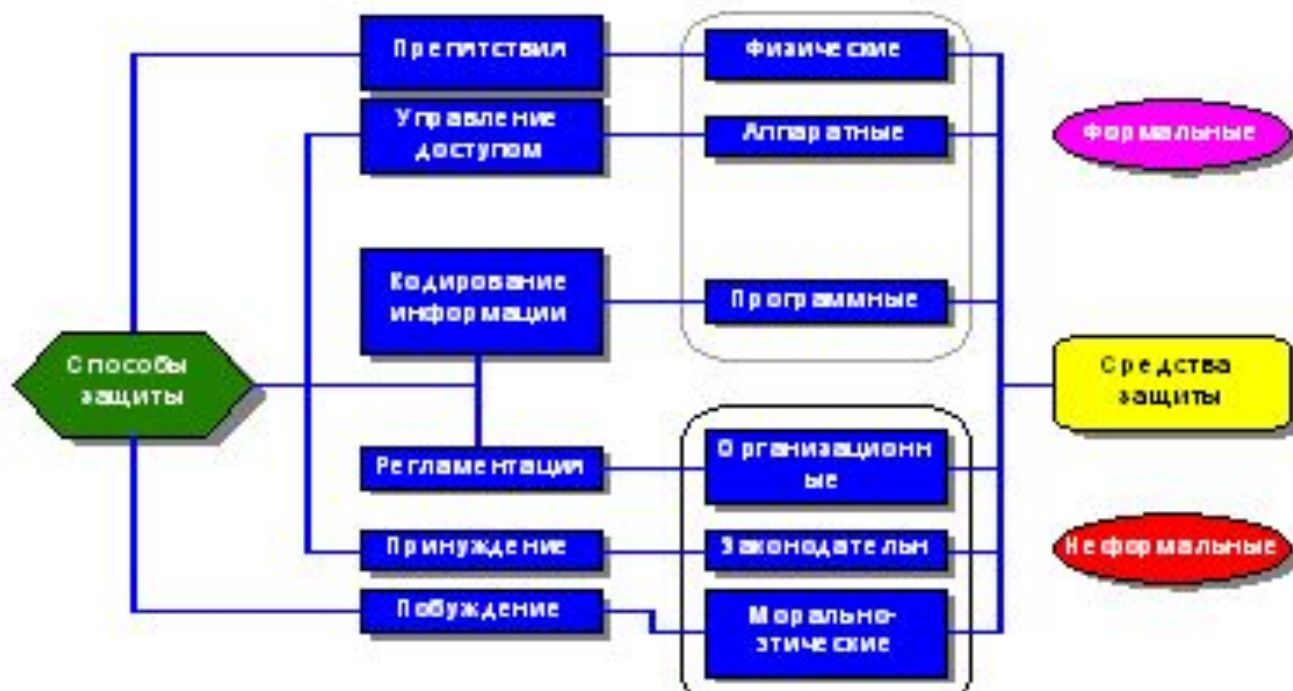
Препятствия
Физические
Управление доступом
Аппаратные
Формальные
Кодирование информации
Программные
Способы защиты
Средства защиты
Регламентация
Организационные
Принуждение
Законодательные
Неформальные
Побуждение
Морально-этические